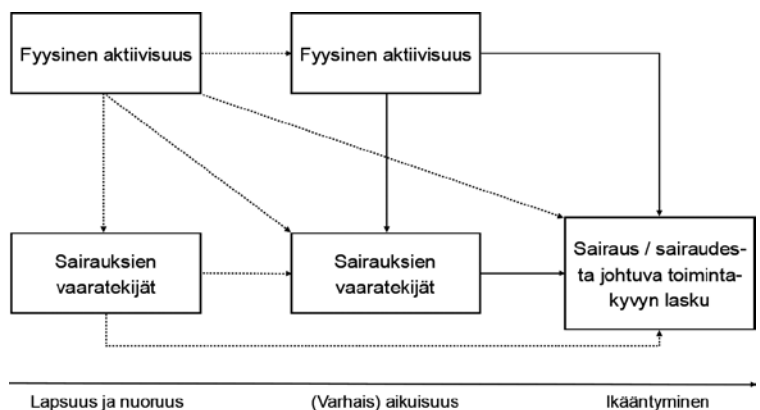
Fyysinen aktiivisuus

Fyysinen aktiivisuus

Sairauksien vaaratekijät

Sairauksien vaaratekijät

Sairaus / sairaudesta johtuva toimintakyvyn lasku

Lapsuus ja nuoruus

(Varhais) aikuisuus

Ikääntyminen